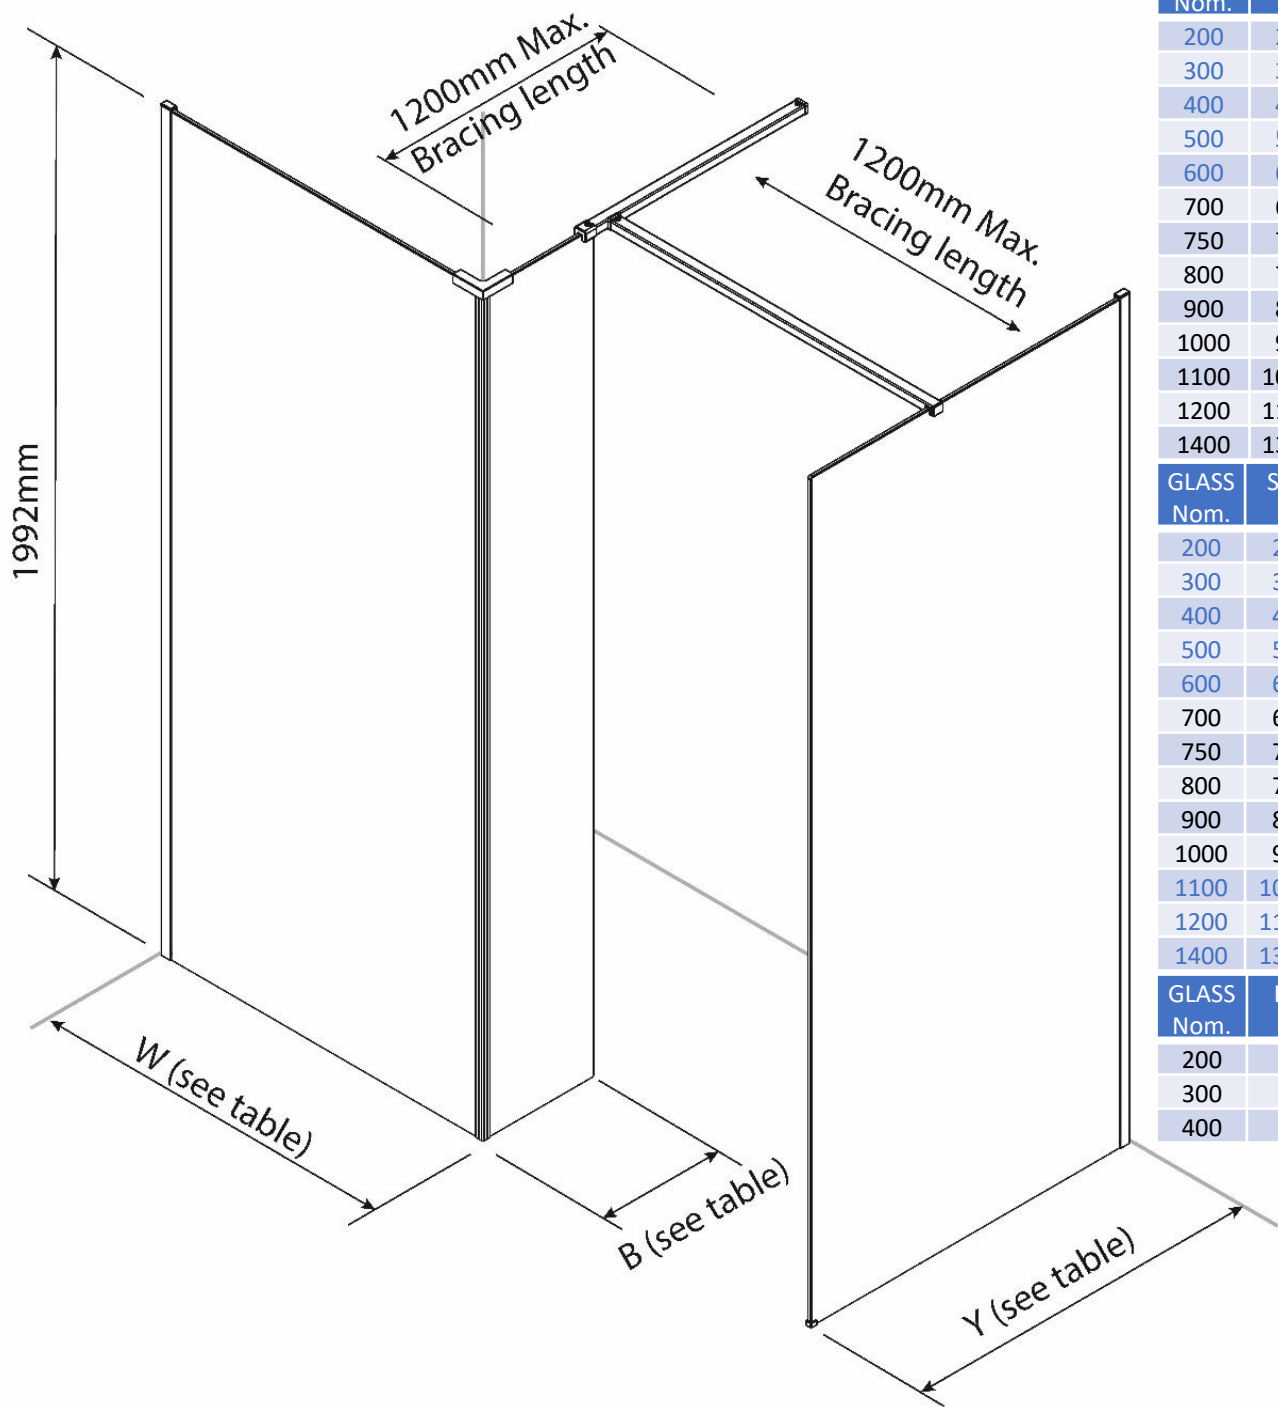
1200mm Max.
Bracing length

1200mm Max.
Bracing length

1992mm

W (see table)

B (see table)

Y (see table)

| Nom. | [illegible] |
|---|---|
| 200 | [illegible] |
| 300 | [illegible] |
| 400 | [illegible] |
| 500 | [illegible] |
| 600 | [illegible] |
| 700 | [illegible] |
| 750 | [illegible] |
| 800 | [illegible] |
| 900 | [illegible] |
| 1000 | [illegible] |
| 1100 | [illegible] |
| 1200 | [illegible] |
| 1400 | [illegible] |

| GLASS Nom. | S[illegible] |
|---|---|
| 200 | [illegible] |
| 300 | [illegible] |
| 400 | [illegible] |
| 500 | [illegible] |
| 600 | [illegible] |
| 700 | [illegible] |
| 750 | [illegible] |
| 800 | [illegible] |
| 900 | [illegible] |
| 1000 | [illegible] |
| 1100 | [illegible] |
| 1200 | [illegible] |
| 1400 | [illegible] |

| GLASS Nom. | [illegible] |
|---|---|
| 200 | |
| 300 | |
| 400 | |